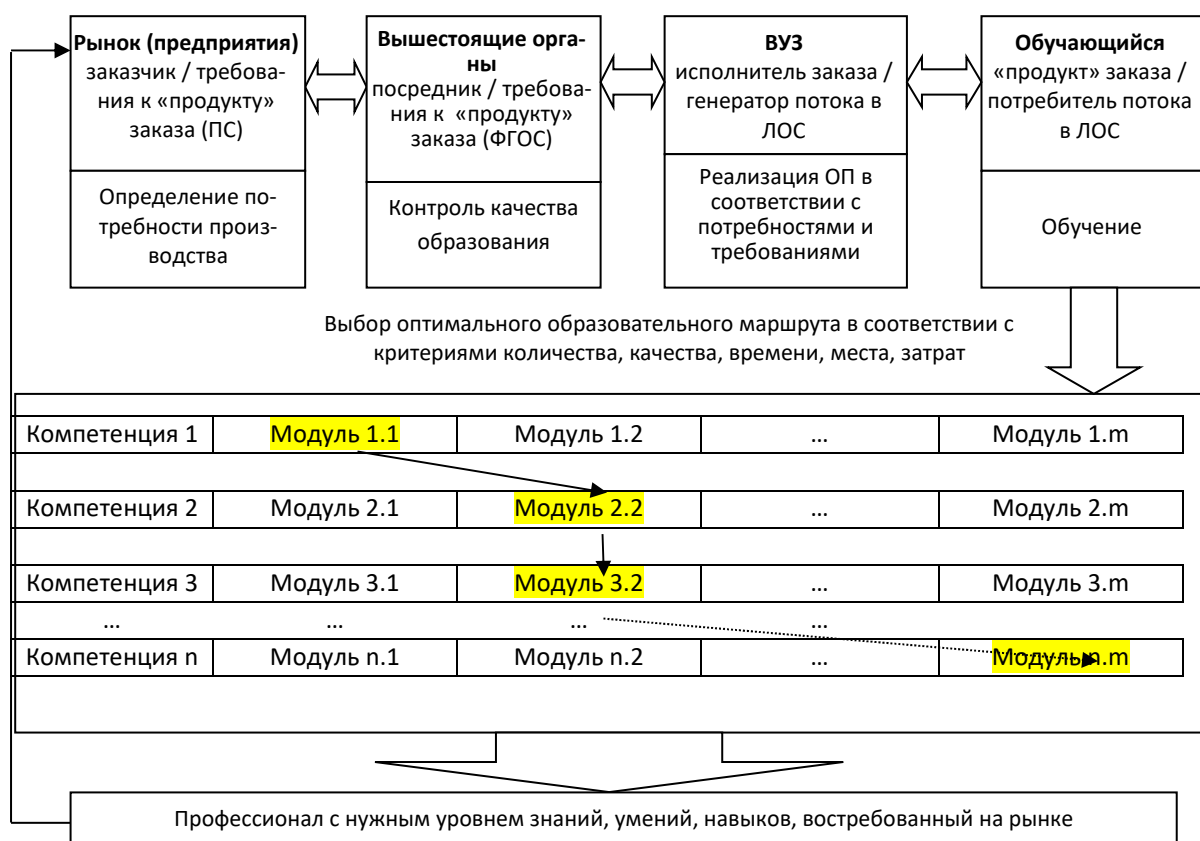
**Рынок (предприятия)** заказчик / требования к «продукту» заказа (ПС)

Определение потребности производства

**Вышестоящие органы** посредник / требования к «продукту» заказа (ФГОС)

Контроль качества образования

**ВУЗ** исполнитель заказа / генератор потока в ЛОС

Реализация ОП в соответствии с потребностями и требованиями

**Обучающийся** «продукт» заказа / потребитель потока в ЛОС

Обучение

Выбор оптимального образовательного маршрута в соответствии с критериями количества, качества, времени, места, затрат

| Компетенция 1 | Модуль 1.1 | Модуль 1.2 | … | Модуль 1.m |
|---|---|---|---|---|
| Компетенция 2 | Модуль 2.1 | Модуль 2.2 | … | Модуль 2.m |
| Компетенция 3 | Модуль 3.1 | Модуль 3.2 | … | Модуль 3.m |
| … | … | … | … | |
| Компетенция n | Модуль n.1 | Модуль n.2 | … | Модуль n.m |

Профессионал с нужным уровнем знаний, умений, навыков, востребованный на рынке